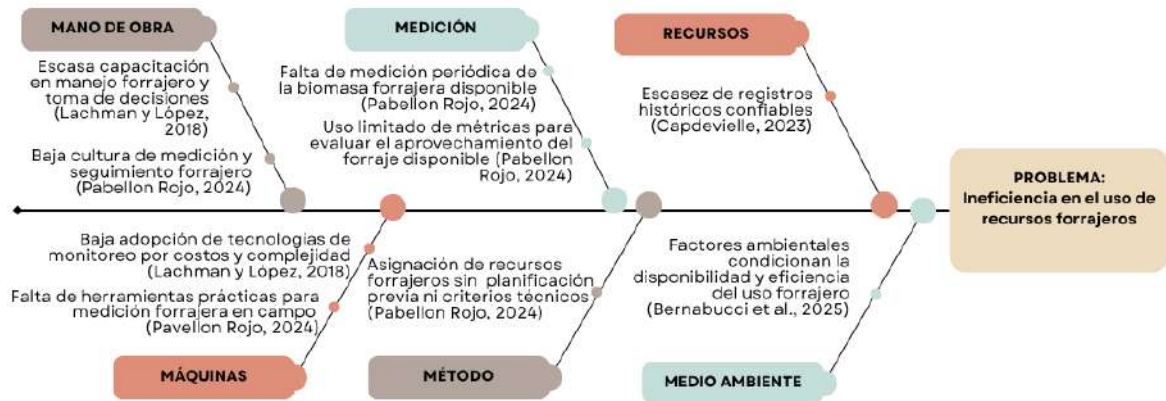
MANO DE OBRA

Escasa capacitación en manejo forrajero y toma de decisiones (Lachman y López, 2018)

Baja cultura de medición y seguimiento forrajero (Pabellon Rojo, 2024)

MEDICIÓN

Falta de medición periódica de la biomasa forrajera disponible (Pabellon Rojo, 2024)

Uso limitado de métricas para evaluar el aprovechamiento del forraje disponible (Pabellon Rojo, 2024)

RECURSOS

Escasez de registros históricos confiables (Capdevielle, 2023)

PROBLEMA: Ineficiencia en el uso de recursos forrajeros

Baja adopción de tecnologías de monitoreo por costos y complejidad (Lachman y López, 2018)

Falta de herramientas prácticas para medición forrajera en campo (Pavellon Rojo, 2024)

MÁQUINAS

Asignación de recursos forrajeros sin planificación previa ni criterios técnicos (Pabellon Rojo, 2024)

MÉTODO

Factores ambientales condicionan la disponibilidad y eficiencia del uso forrajero (Bernabucci et al., 2025)

MEDIO AMBIENTE